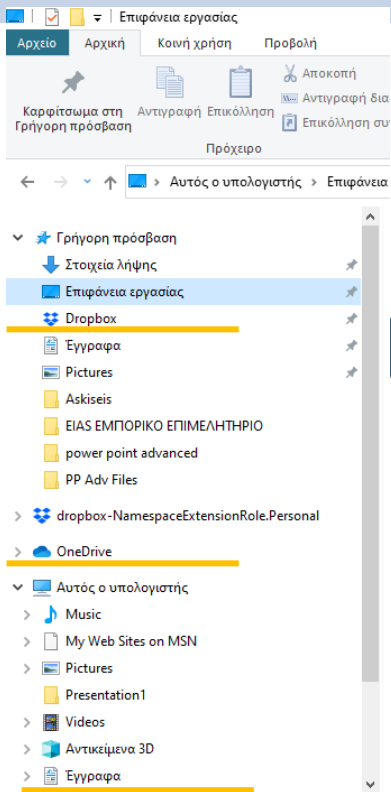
Επιφάνεια εργασίας

Αρχείο | Αρχική | Κοινή χρήση | Προβολή

Καρφίτσωμα στη Γρήγορη πρόσβαση | Αντιγραφή | Επικόλληση | Αποκοπή | Αντιγραφή δια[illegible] | Επικόλληση συ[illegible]

Πρόχειρο

Αυτός ο υπολογιστής > Επιφάνεια

Γρήγορη πρόσβαση
Στοιχεία λήψης
Επιφάνεια εργασίας
Dropbox
Έγγραφα
Pictures
Askiseis
ΕΙΑΣ ΕΜΠΟΡΙΚΟ ΕΠΙΜΕΛΗΤΗΡΙΟ
power point advanced
PP Adv Files
dropbox-NamespaceExtensionRole.Personal
OneDrive
Αυτός ο υπολογιστής
Music
My Web Sites on MSN
Pictures
Presentation1
Videos
Αντικείμενα 3D
Έγγραφα